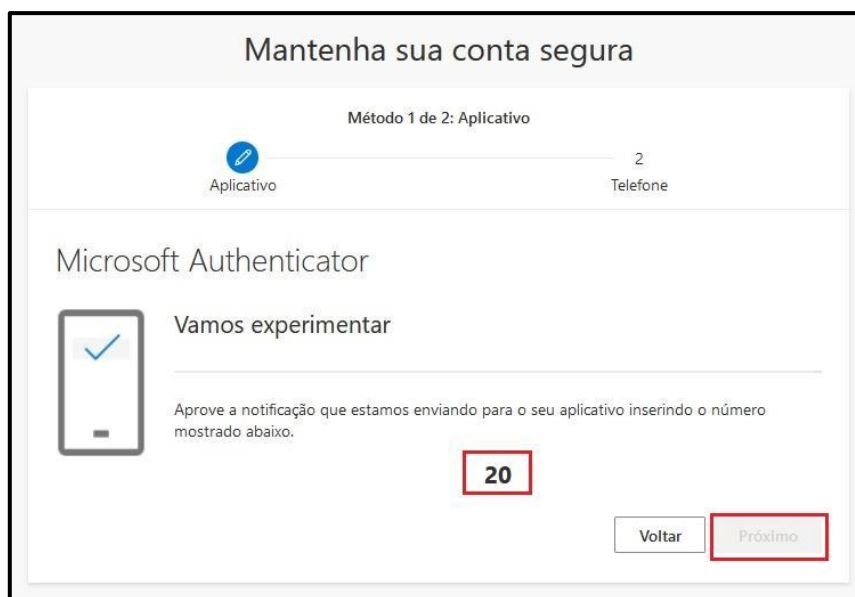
Mantenha sua conta segura

Método 1 de 2: Aplicativo

Aplicativo

2
Telefone

Microsoft Authenticator

Vamos experimentar

Aprove a notificação que estamos enviando para o seu aplicativo inserindo o número mostrado abaixo.

20

Voltar

Próximo